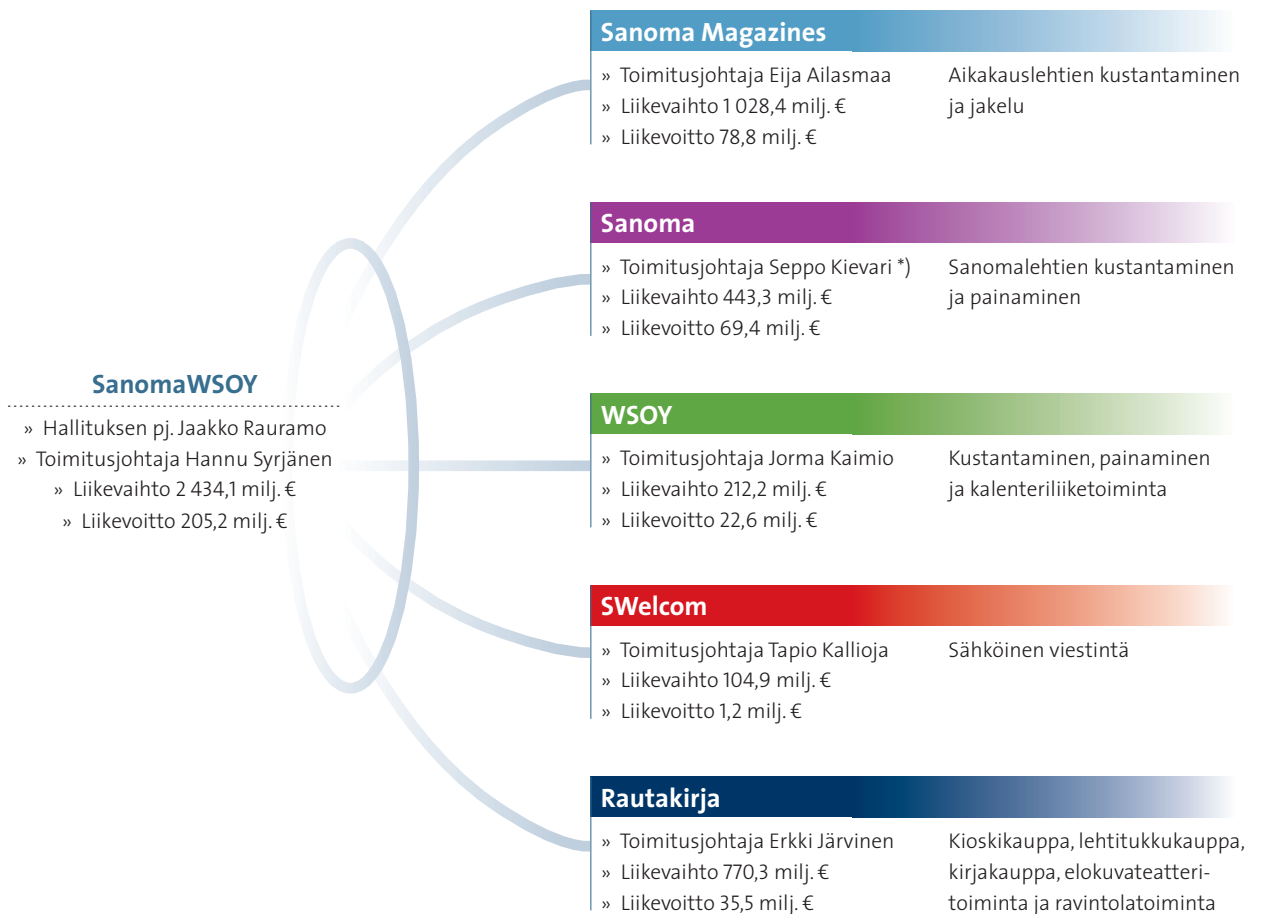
SanomaWSOY

» Hallituksen pj. Jaakko Rauramo
» Toimitusjohtaja Hannu Syrjänen
» Liikevaihto 2 434,1 milj. €
» Liikevoitto 205,2 milj. €

Sanoma Magazines

» Toimitusjohtaja Eija Ailasmaa
» Liikevaihto 1 028,4 milj. €
» Liikevoitto 78,8 milj. €

Aikakauslehtien kustantaminen ja jakelu

Sanoma

» Toimitusjohtaja Seppo Kievari *)
» Liikevaihto 443,3 milj. €
» Liikevoitto 69,4 milj. €

Sanomalehtien kustantaminen ja painaminen

WSOY

» Toimitusjohtaja Jorma Kaimio
» Liikevaihto 212,2 milj. €
» Liikevoitto 22,6 milj. €

Kustantaminen, painaminen ja kalenteriliiketoiminta

SWelcom

» Toimitusjohtaja Tapio Kallioja
» Liikevaihto 104,9 milj. €
» Liikevoitto 1,2 milj. €

Sähköinen viestintä

Rautakirja

» Toimitusjohtaja Erkki Järvinen
» Liikevaihto 770,3 milj. €
» Liikevoitto 35,5 milj. €

Kioskikauppa, lehtitukkukauppa, kirjakauppa, elokuvateatteritoiminta ja ravintolatoiminta